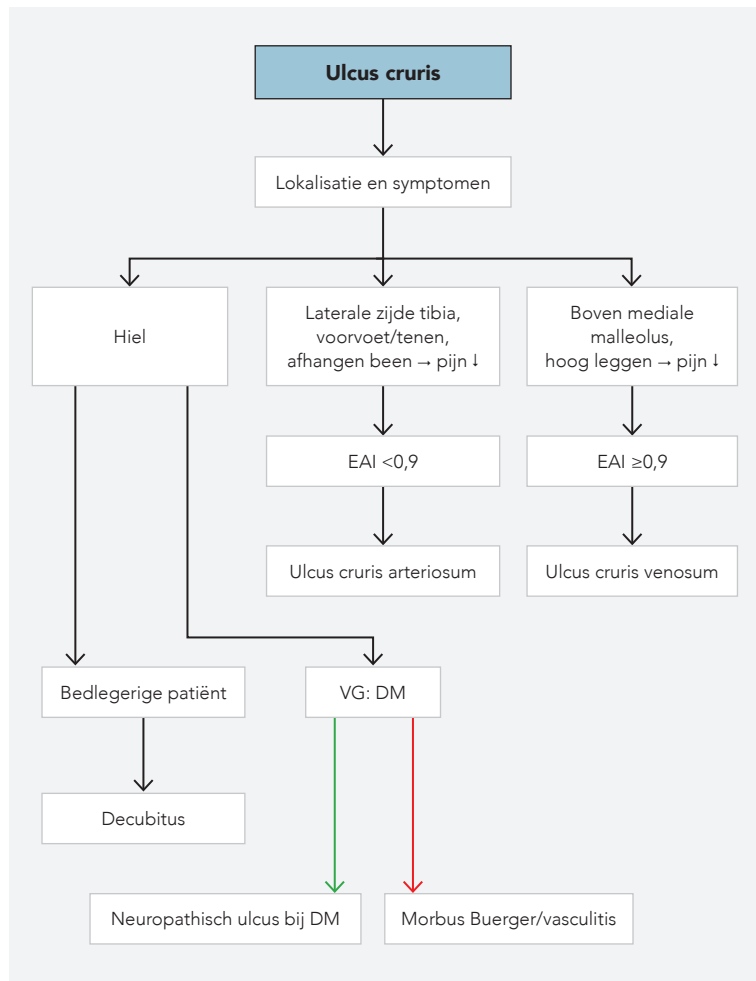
Ulcus cruris

Lokalisatie en symptomen

Hiel

Laterale zijde tibia, voorvoet/tenen, afhangen been → pijn ↓

Boven mediale malleolus, hoog leggen → pijn ↓

EAI <0,9

EAI ≥0,9

Ulcus cruris arteriosum

Ulcus cruris venosum

Bedlegerige patiënt

VG: DM

Decubitus

Neuropathisch ulcus bij DM

Morbus Buerger/vasculitis